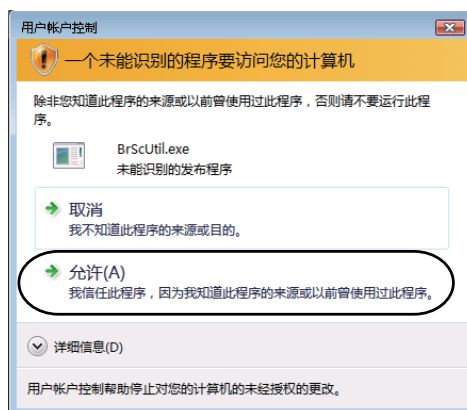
用户帐户控制

一个未能识别的程序要访问您的计算机

除非您知道此程序的来源或以前曾使用过此程序，否则请不要运行此程序。

BrScUtil.exe
未能识别的发布程序

取消
我不知道此程序的来源或目的。

允许(A)
我信任此程序，因为我知道此程序的来源或以前曾使用过此程序。

详细信息(D)

用户帐户控制帮助停止对您的计算机的未经授权的更改。